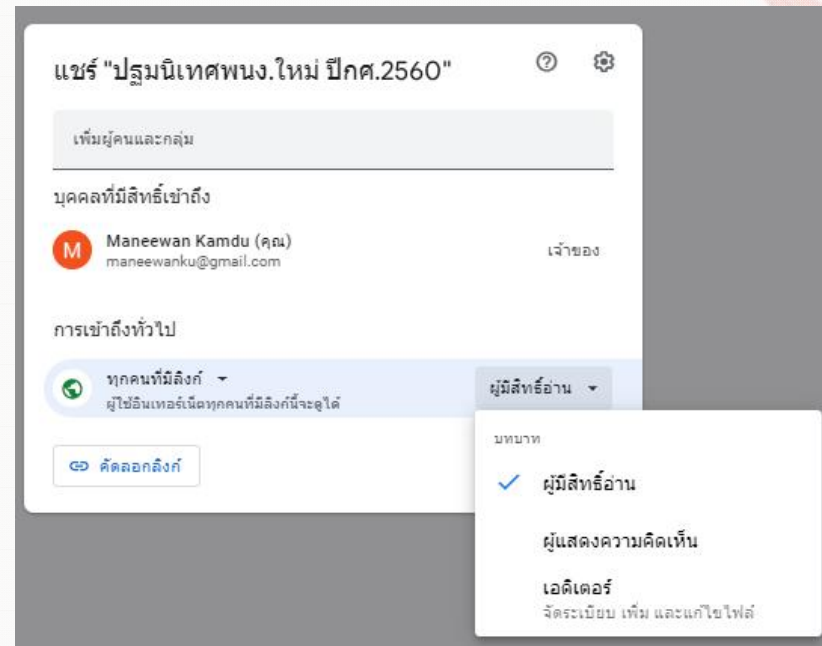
แชร์ "ปฐมนิเทศพนง.ใหม่ ปีกศ.2560"

เพิ่มผู้คนและกลุ่ม

บุคคลที่มีสิทธิ์เข้าถึง

M Maneewan Kamdu (คุณ)
maneewanku@gmail.com

เจ้าของ

การเข้าถึงทั่วไป

ทุกคนที่มีลิงก์
ผู้ใช้อินเทอร์เน็ตทุกคนที่มีลิงก์นี้จะดูได้

ผู้มีสิทธิ์อ่าน

คัดลอกลิงก์

บทบาท

ผู้มีสิทธิ์อ่าน

ผู้แสดงความคิดเห็น

เอดิเตอร์
จัดระเบียบ เพิ่ม และแก้ไขไฟล์